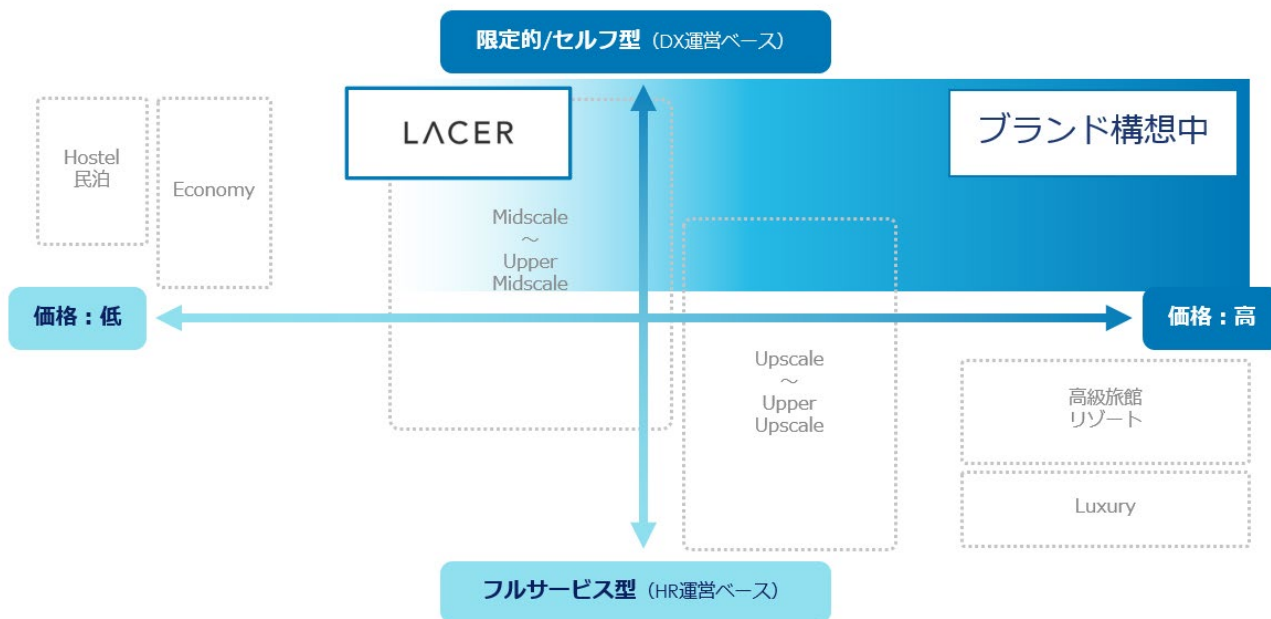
限定的/セルフ型（DX運営ベース）

LACER

ブランド構想中

Hostel
民泊

Economy

Midscale
～
Upper
Midscale

価格：低

価格：高

Upscale
～
Upper
Upscale

高級旅館
リゾート

Luxury

フルサービス型（HR運営ベース）